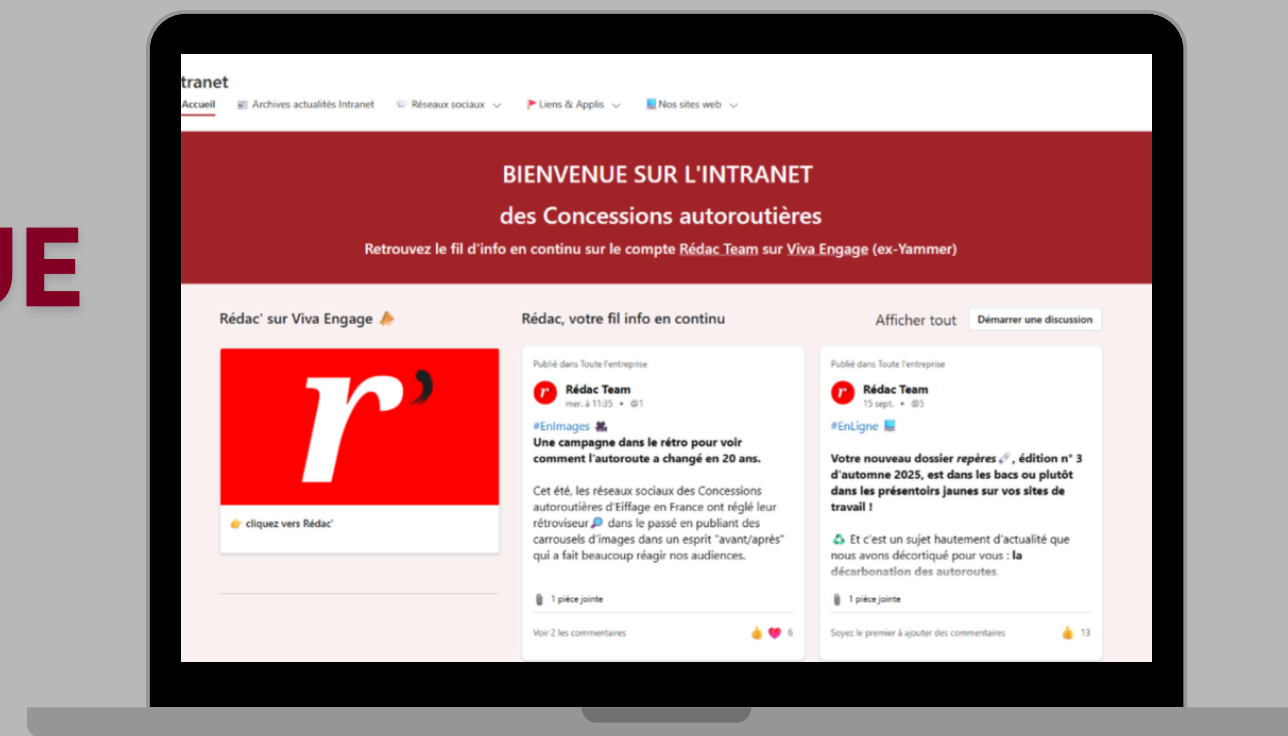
UE

tranet

Accueil   Archives actualités Intranet   Réseaux sociaux   Liens & Applis   Nos sites web

BIENVENUE SUR L'INTRANET

des Concessions autoroutières

Retrouvez le fil d'info en continu sur le compte Rédac Team sur Viva Engage (ex-Yammer)

Rédac' sur Viva Engage

r'

cliquez vers Rédac'

Rédac, votre fil info en continu

Afficher tout   Démarrer une discussion

Publié dans Toute l'entreprise

Rédac Team
mer. à 11:35 • ◎1

#EnImages
Une campagne dans le rétro pour voir comment l'autoroute a changé en 20 ans.

Cet été, les réseaux sociaux des Concessions autoroutières d'Eiffage en France ont réglé leur rétroviseur dans le passé en publiant des carrousels d'images dans un esprit "avant/après" qui a fait beaucoup réagir nos audiences.

1 pièce jointe

Voir 2 les commentaires   6

Publié dans Toute l'entreprise

Rédac Team
15 sept. • ◎5

#EnLigne

Votre nouveau dossier repères, édition n° 3 d'automne 2025, est dans les bacs ou plutôt dans les présentoirs jaunes sur vos sites de travail !

Et c'est un sujet hautement d'actualité que nous avons décortiqué pour vous : la décarbonation des autoroutes.

1 pièce jointe

Soyez le premier à ajouter des commentaires   13